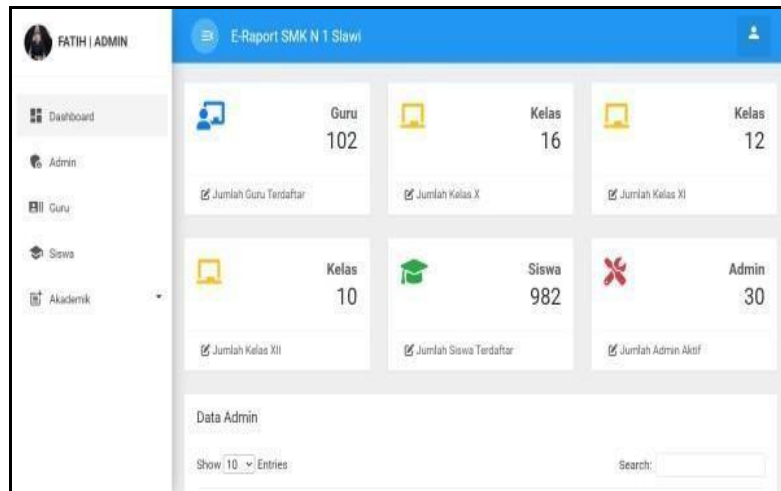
FATIH | ADMIN

E-Raport SMK N 1 Slawi

Dashboard
Admin
Guru
Siswa
Akademik

Guru
102
Jumlah Guru Terdaftar

Kelas
16
Jumlah Kelas X

Kelas
12
Jumlah Kelas XI

Kelas
10
Jumlah Kelas XII

Siswa
982
Jumlah Siswa Terdaftar

Admin
30
Jumlah Admin Aktif

Data Admin

Show 10 Entries

Search: